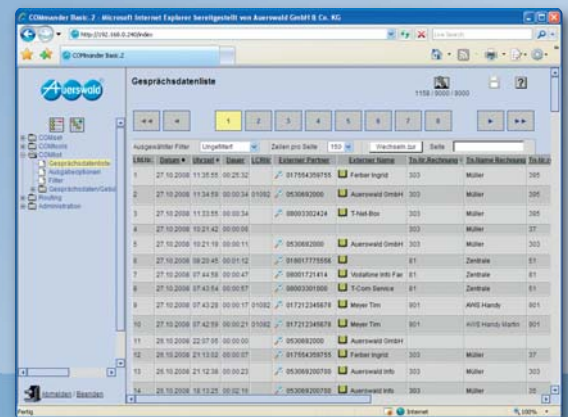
COMmander Basic.2 - Microsoft Internet Explorer bereitgestellt von Auerswald GmbH & Co. KG

http://192.168.0.240/index

Live Search

COMmander Basic.2

Auerswald

Gesprächsdatenliste

1158 / 8000 / 8000

?

COMset
COMlocs
COMlist
Gesprächsdatenliste
Ausgabeoptionen
Filter
Gesprächsdaten/Gebü
Routing
Administration

1 2 3 4 5 6 7 8

Ausgewählter Filter Ungefiltert Zeilen pro Seite 150 Wechseln zur Seite

| Lfd.Nr. | Datum | Uhrzeit | Dauer | LCRNr | Externer Partner | Externer Name | Tn-Nr. Rechnung | Tn-Name Rechnung | Tn-Nr. |
|---|---|---|---|---|---|---|---|---|---|
| 1 | 27.10.2008 | 11:35:55 | 00:25:32 | | 017554359755 | Ferber Ingrid | 303 | Müller | 305 |
| 2 | 27.10.2008 | 11:34:59 | 00:00:34 | 01082 | 0530692000 | Auerswald GmbH | 303 | Müller | 305 |
| 3 | 27.10.2008 | 11:33:55 | 00:00:34 | | 08003302424 | T-Net-Box | 303 | Müller | 305 |
| 4 | 27.10.2008 | 10:21:42 | 00:00:06 | | | | 303 | Müller | 37 |
| 5 | 27.10.2008 | 10:21:19 | 00:00:11 | | 0530692000 | Auerswald GmbH | 303 | Müller | 37 |
| 6 | 27.10.2008 | 08:20:45 | 00:01:12 | | 018017775556 | | 81 | Zentrale | 81 |
| 7 | 27.10.2008 | 07:44:59 | 00:00:47 | | 08001721414 | Vodafone Info Fax | 81 | Zentrale | 81 |
| 8 | 27.10.2008 | 07:43:54 | 00:00:57 | | 08003301000 | T-Com Service | 81 | Zentrale | 81 |
| 9 | 27.10.2008 | 07:43:28 | 00:00:17 | 01082 | 017212345678 | Meyer Tim | 801 | AWS Handy | 801 |
| 10 | 27.10.2008 | 07:42:59 | 00:00:21 | 01082 | 017212345678 | Meyer Tim | 801 | AWS Handy Martin | 801 |
| 11 | 26.10.2008 | 22:07:05 | 00:00:00 | | 0530692000 | Auerswald GmbH | | | |
| 12 | 26.10.2008 | 21:13:02 | 00:00:07 | | 017554359755 | Ferber Ingrid | 303 | Müller | 37 |
| 13 | 26.10.2008 | 21:12:38 | 00:00:23 | | 053069200700 | Auerswald Info | 303 | Müller | 37 |
| 14 | 26.10.2008 | 18:13:25 | 00:02:16 | | 053069200700 | Auerswald Info | 303 | Müller | 37 |

Abmelden | Beenden

Fertig

Internet

100%